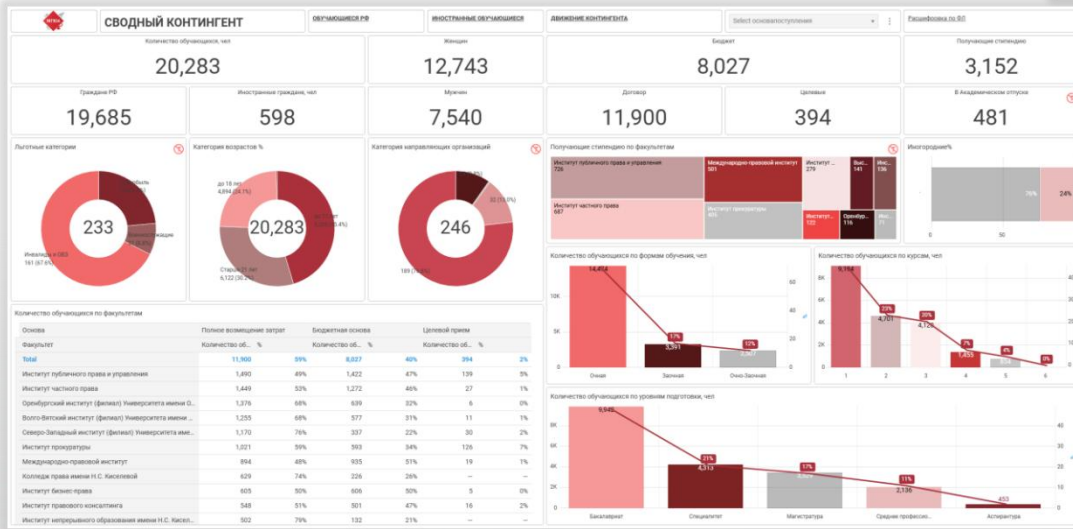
СВОДНЫЙ КОНТИНГЕНТ

ОБУЧАЮЩИЕСЯ РФ

ИНОСТРАННЫЕ ОБУЧАЮЩИЕСЯ

ДВИЖЕНИЕ КОНТИНГЕНТА

Select основапоступления

Расшифровка по ФЛ

Количество обучающихся, чел
20,283

Женщин
12,743

Бюджет
8,027

Получающие стипендию
3,152

Граждане РФ
19,685

Иностранные граждане, чел
598

Мужчин
7,540

Договор
11,900

Целевые
394

В Академическом отпуске
481

Льготные категории
233
Инвалиды в ОВЗ 161 (67.6%)

Категория возрастов %
20,283
до 18 лет 4,694 (24.1%)
Старше 21 лет 6,122 (30.2%)

Категория направляющих организаций
246
189 (76.8%)

Получающие стипендию по факультетам
Институт публичного права и управления 726
Международно-правовой институт 501
Институт частного права 687
Институт прокуратуры 403
Институт... 279
Ин... 141
Ин... 136
Институт... 135
Оренбур... 116
Ин... 95

Иногородние%
76%
24%
0
50

Количество обучающихся по формам обучения, чел
14,414
3,351
2,367
17%
12%
10K
5K
0K
Очная
Заочная
Очно-Заочная

Количество обучающихся по курсам, чел
8,158
4,701
4,124
1,455
23%
20%
7%
4%
0%
8K
6K
4K
2K
0K
1
2
3
4
5
6

Количество обучающихся по факультетам

| Основа | Полное возмещение затрат | | Бюджетная основа | | Целевой прием | |
|---|---|---|---|---|---|---|
| Факультет | Количество об... | % | Количество об... | % | Количество об... | % |
| Total | 11,900 | 59% | 8,027 | 40% | 394 | 2% |
| Институт публичного права и управления | 1,490 | 49% | 1,422 | 47% | 139 | 5% |
| Институт частного права | 1,449 | 53% | 1,272 | 46% | 27 | 1% |
| Оренбургский институт (филиал) Университета имени О... | 1,376 | 68% | 639 | 32% | 6 | 0% |
| Волго-Вятский институт (филиал) Университета имени ... | 1,255 | 68% | 577 | 31% | 11 | 1% |
| Северо-Западный институт (филиал) Университета име... | 1,170 | 76% | 337 | 22% | 30 | 2% |
| Институт прокуратуры | 1,021 | 59% | 593 | 34% | 126 | 7% |
| Международно-правовой институт | 894 | 48% | 935 | 51% | 19 | 1% |
| Колледж права имени Н.С. Киселевой | 629 | 74% | 226 | 26% | -- | -- |
| Институт бизнес-права | 605 | 50% | 606 | 50% | 5 | 0% |
| Институт правового консалтинга | 548 | 51% | 501 | 47% | 16 | 2% |
| Институт непрерывного образования имени Н.С. Кисел... | 502 | 79% | 132 | 21% | -- | -- |

Количество обучающихся по уровням подготовки, чел
9,946
4,313
2,136
453
21%
17%
8K
6K
4K
2K
0K
Бакалавриат
Специалитет
Магистратура
Среднее профессио...
Аспирантура